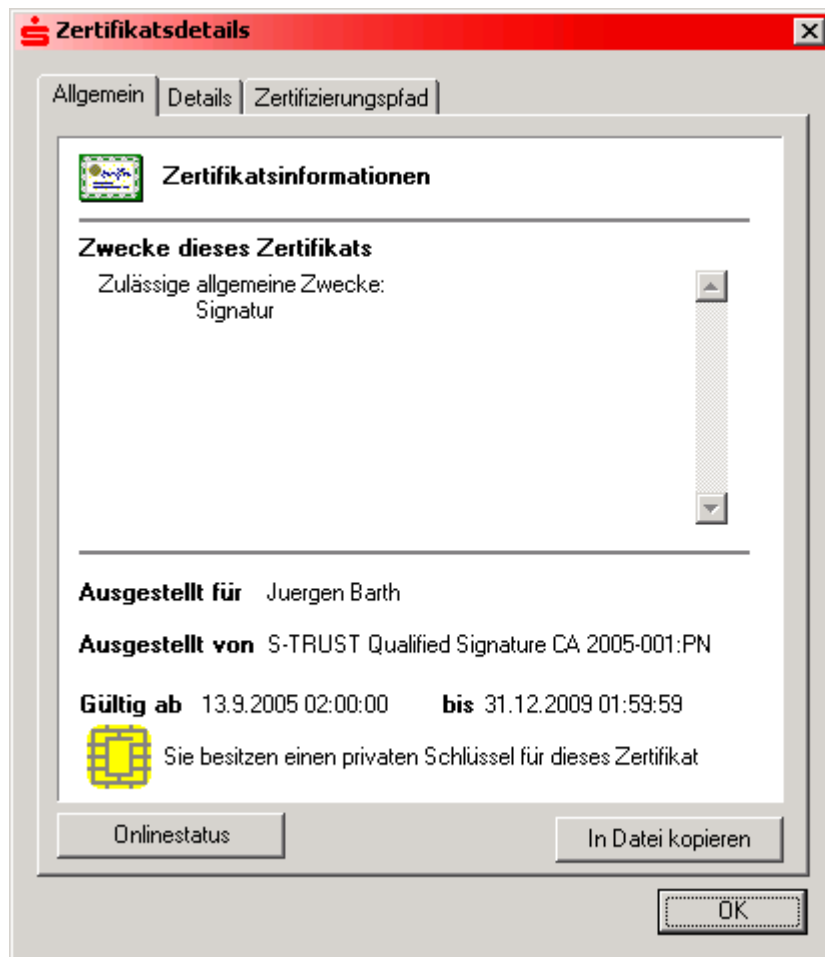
Zertifikatsdetails

Allgemein | Details | Zertifizierungspfad

Zertifikatsinformationen

Zwecke dieses Zertifikats

Zulässige allgemeine Zwecke:
Signatur

Ausgestellt für Juergen Barth

Ausgestellt von S-TRUST Qualified Signature CA 2005-001:PN

Gültig ab 13.9.2005 02:00:00 bis 31.12.2009 01:59:59

Sie besitzen einen privaten Schlüssel für dieses Zertifikat

Onlinestatus

In Datei kopieren

OK